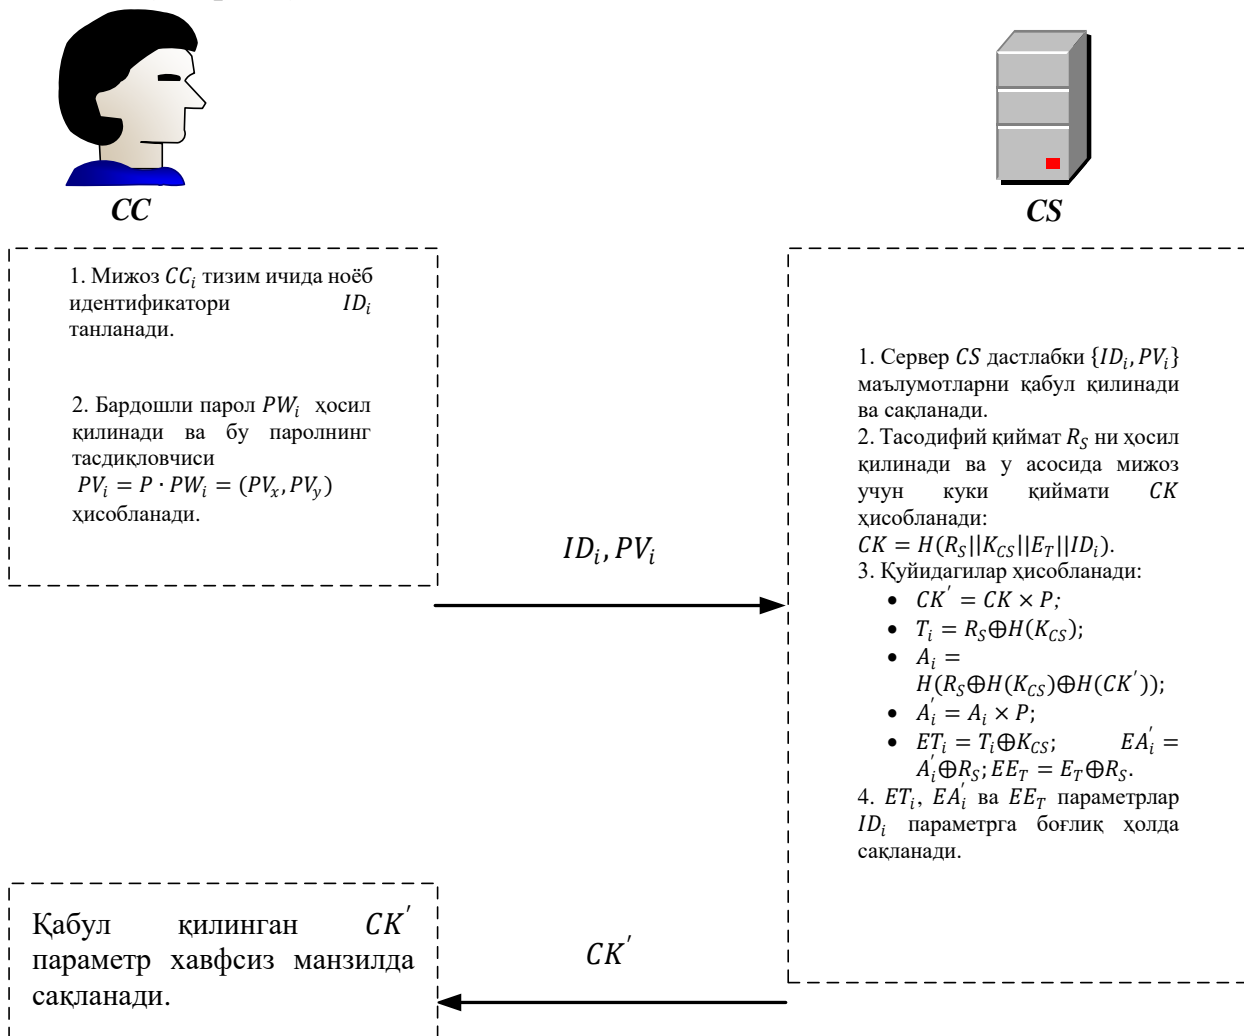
CC

CS

1. Мижоз $CC_i$ тизим ичида ноёб идентификатори $ID_i$ танланади.

2. Бардошли парол $PW_i$ ҳосил қилинади ва бу паролнинг тасдиқловчиси $PV_i = P \cdot PW_i = (PV_x, PV_y)$ ҳисобланади.

$ID_i, PV_i$

1. Сервер $CS$ дастлабки $\{ID_i, PV_i\}$ маълумотларни қабул қилинади ва сақланади.
2. Тасодифий қиймат $R_S$ ни ҳосил қилинади ва у асосида мижоз учун куки қиймати $CK$ ҳисобланади:
$CK = H(R_S||K_{CS}||E_T||ID_i)$.
3. Қуйидагилар ҳисобланади:
• $CK' = CK \times P;$
• $T_i = R_S \oplus H(K_{CS});$
• $A_i = H(R_S \oplus H(K_{CS}) \oplus H(CK'));$
• $A_i' = A_i \times P;$
• $ET_i = T_i \oplus K_{CS};$ $EA_i' = A_i' \oplus R_S; EE_T = E_T \oplus R_S.$
4. $ET_i$, $EA_i'$ ва $EE_T$ параметрлар $ID_i$ параметрга боғлиқ ҳолда сақланади.

Қабул қилинган $CK'$ параметр хавфсиз манзилда сақланади.

$CK'$